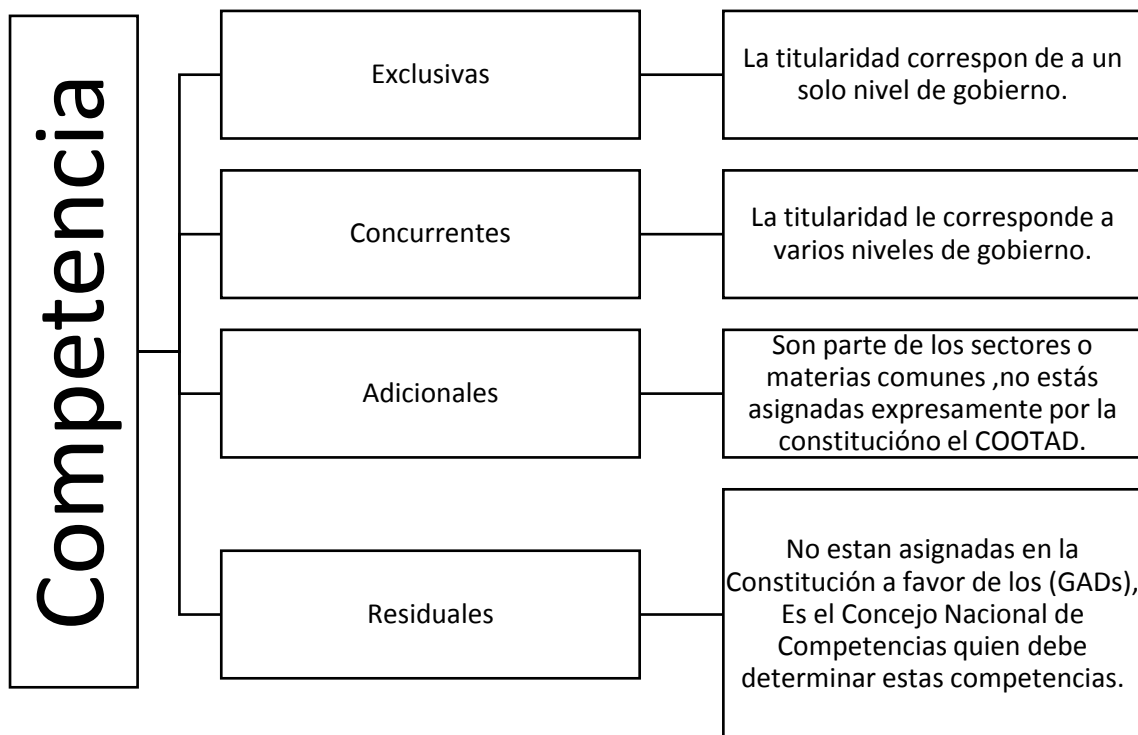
Competencia

Exclusivas

La titularidad correspon de a un solo nivel de gobierno.

Concurrentes

La titularidad le corresponde a varios niveles de gobierno.

Adicionales

Son parte de los sectores o materias comunes ,no estás asignadas expresamente por la constitucióno el COOTAD.

Residuales

No estan asignadas en la Constitución a favor de los (GADs), Es el Concejo Nacional de Competencias quien debe determinar estas competencias.